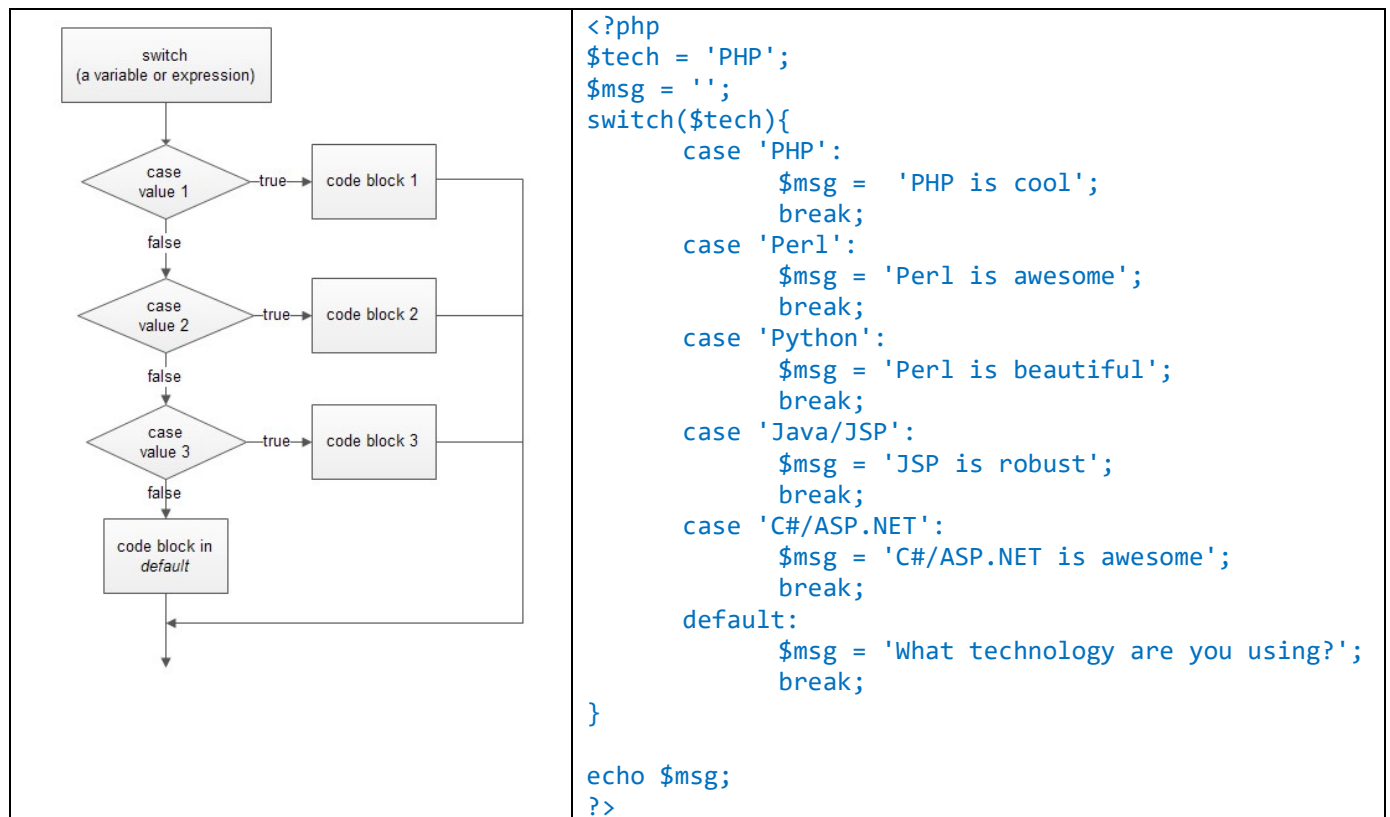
| switch (a variable or expression)<br>case value 1 —true→ code block 1<br>false<br>case value 2 —true→ code block 2<br>false<br>case value 3 —true→ code block 3<br>false<br>code block in *default* | <?php<br>\$tech = 'PHP';<br>\$msg = '';<br>switch(\$tech){<br>case 'PHP':<br>\$msg = 'PHP is cool';<br>break;<br>case 'Perl':<br>\$msg = 'Perl is awesome';<br>break;<br>case 'Python':<br>\$msg = 'Perl is beautiful';<br>break;<br>case 'Java/JSP':<br>\$msg = 'JSP is robust';<br>break;<br>case 'C#/ASP.NET':<br>\$msg = 'C#/ASP.NET is awesome';<br>break;<br>default:<br>\$msg = 'What technology are you using?';<br>break;<br>}<br><br>echo \$msg;<br>?> |